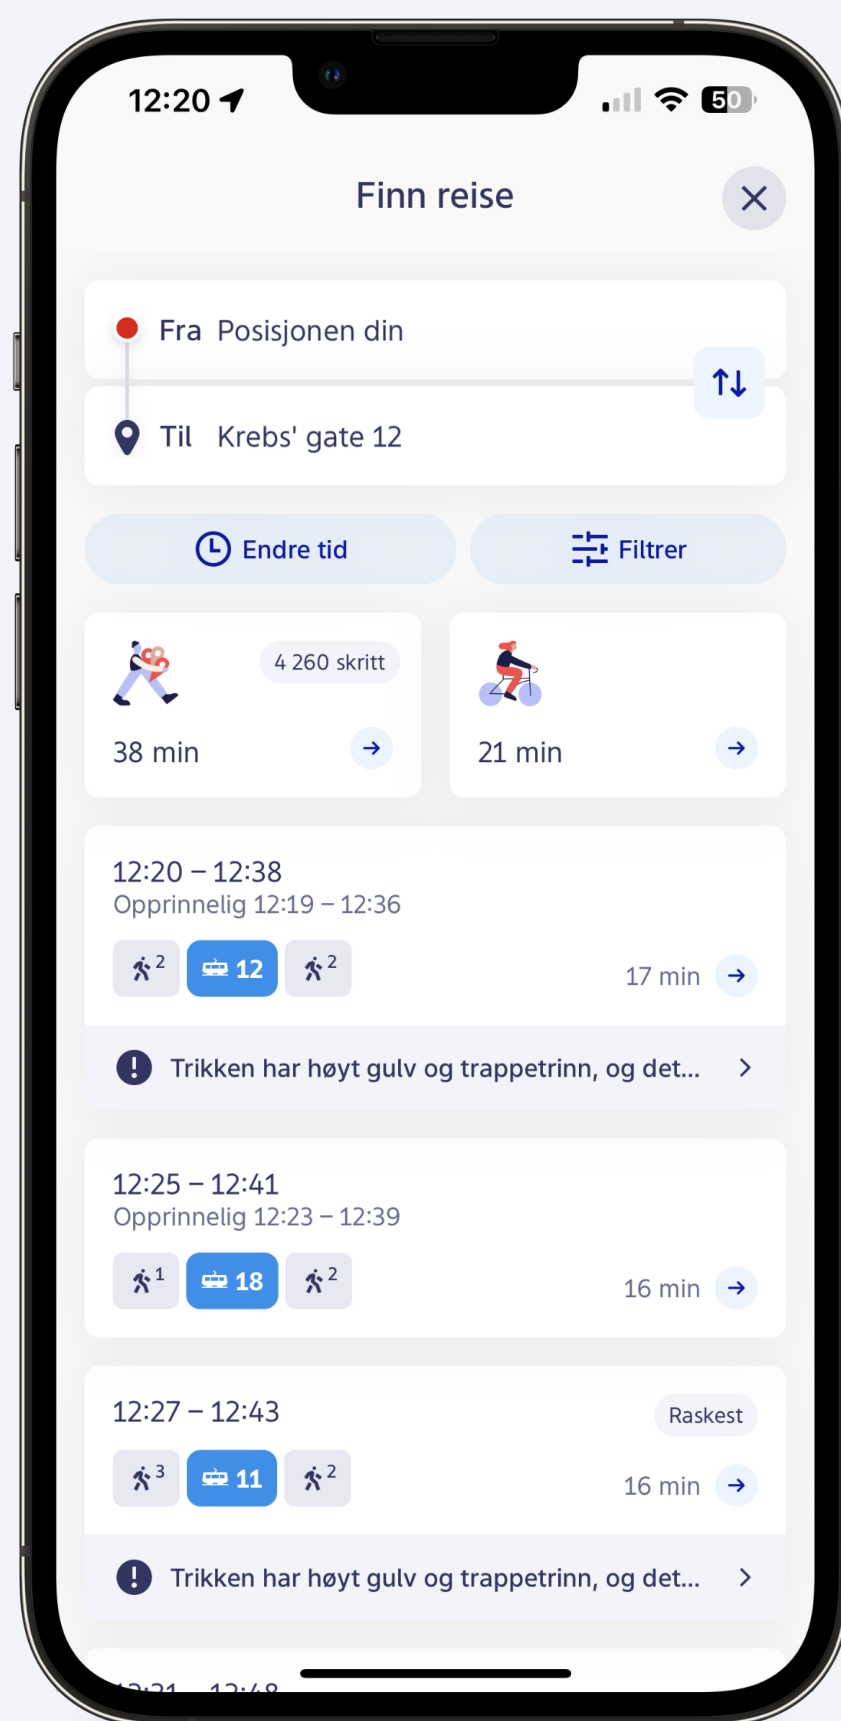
12:20

50

Finn reise

Fra Posisjonen din

Til Krebs' gate 12

Endre tid

Filtrer

4 260 skritt

38 min

21 min

12:20 – 12:38
Opprinnelig 12:19 – 12:36

2 12 2

17 min

Trikken har høyt gulv og trappetrinn, og det...

12:25 – 12:41
Opprinnelig 12:23 – 12:39

1 18 2

16 min

12:27 – 12:43

Raskest

3 11 2

16 min

Trikken har høyt gulv og trappetrinn, og det...

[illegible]